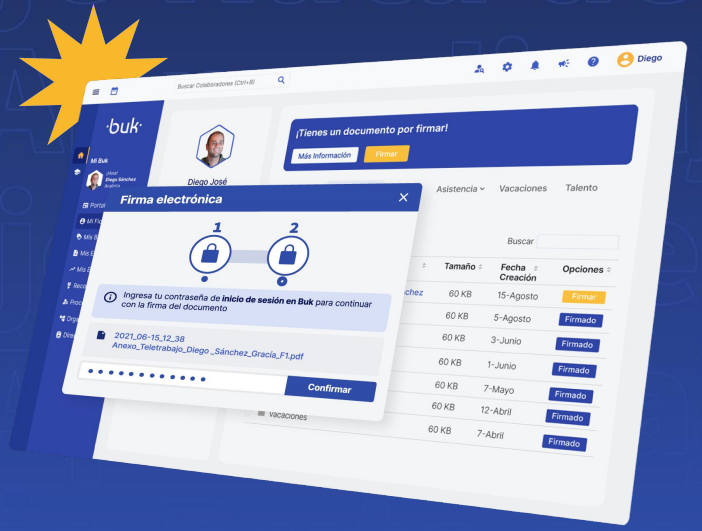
Buscar Colaboradores (Ctrl+B)

Diego

·buk·

Mi Buk

Diego Sánchez

Portal

Mi Fi

Mis B

Mis E

Mis E

Diego José

¡Tienes un documento por firmar!

Más Información

Firmar

Asistencia

Vacaciones

Talento

Buscar

| Tamaño | Fecha Creación | Opciones |
|---|---|---|
| 60 KB | 15-Agosto | Firmar |
| 60 KB | 5-Agosto | Firmado |
| 60 KB | 3-Julio | Firmado |
| 60 KB | 1-Junio | Firmado |
| 60 KB | 7-Mayo | Firmado |
| 60 KB | 12-Abril | Firmado |
| 60 KB | 7-Abril | Firmado |

Vacaciones

Firma electrónica

1

2

Ingresa tu contraseña de inicio de sesión en Buk para continuar con la firma del documento

2021_06-15_12_38 Anexo_Teletrabajo_Diego _Sánchez_García_F1.pdf

•••••••••••

Confirmar